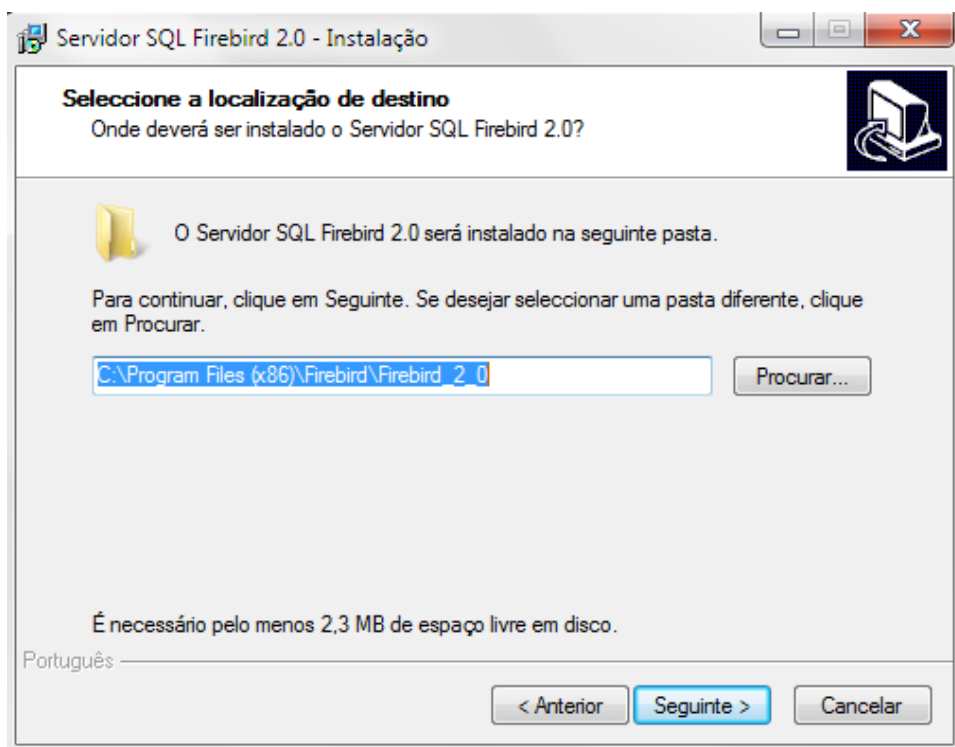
Servidor SQL Firebird 2.0 - Instalação

Seleccione a localização de destino
Onde deverá ser instalado o Servidor SQL Firebird 2.0?

O Servidor SQL Firebird 2.0 será instalado na seguinte pasta.

Para continuar, clique em Seguinte. Se desejar seleccionar uma pasta diferente, clique em Procurar.

C:\Program Files (x86)\Firebird\Firebird_2_0

Procurar...

É necessário pelo menos 2,3 MB de espaço livre em disco.

Português

< Anterior

Seguinte >

Cancelar